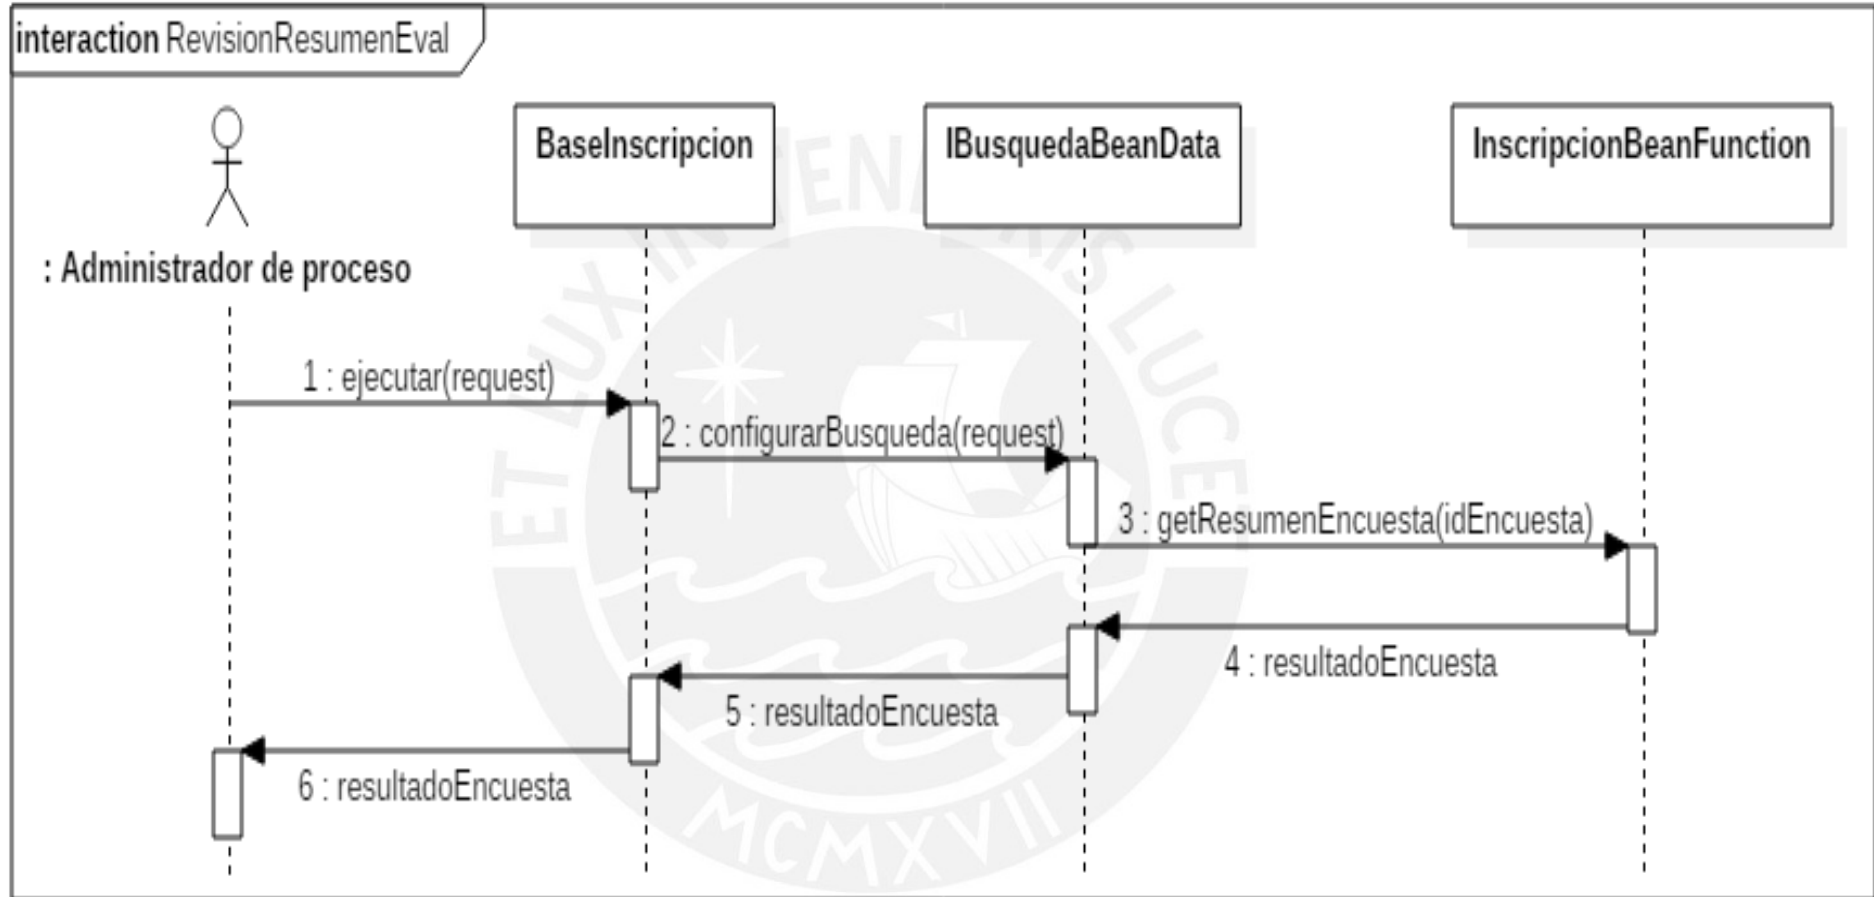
interaction RevisionResumenEval

: Administrador de proceso

BaseInscripcion

IBusquedaBeanData

InscripcionBeanFunction

1 : ejecutar(request)

2 : configurarBusqueda(request)

3 : getResumenEncuesta(idEncuesta)

4 : resultadoEncuesta

5 : resultadoEncuesta

6 : resultadoEncuesta

ET LUX IN TENEBRIS LUCET

MCMXVII